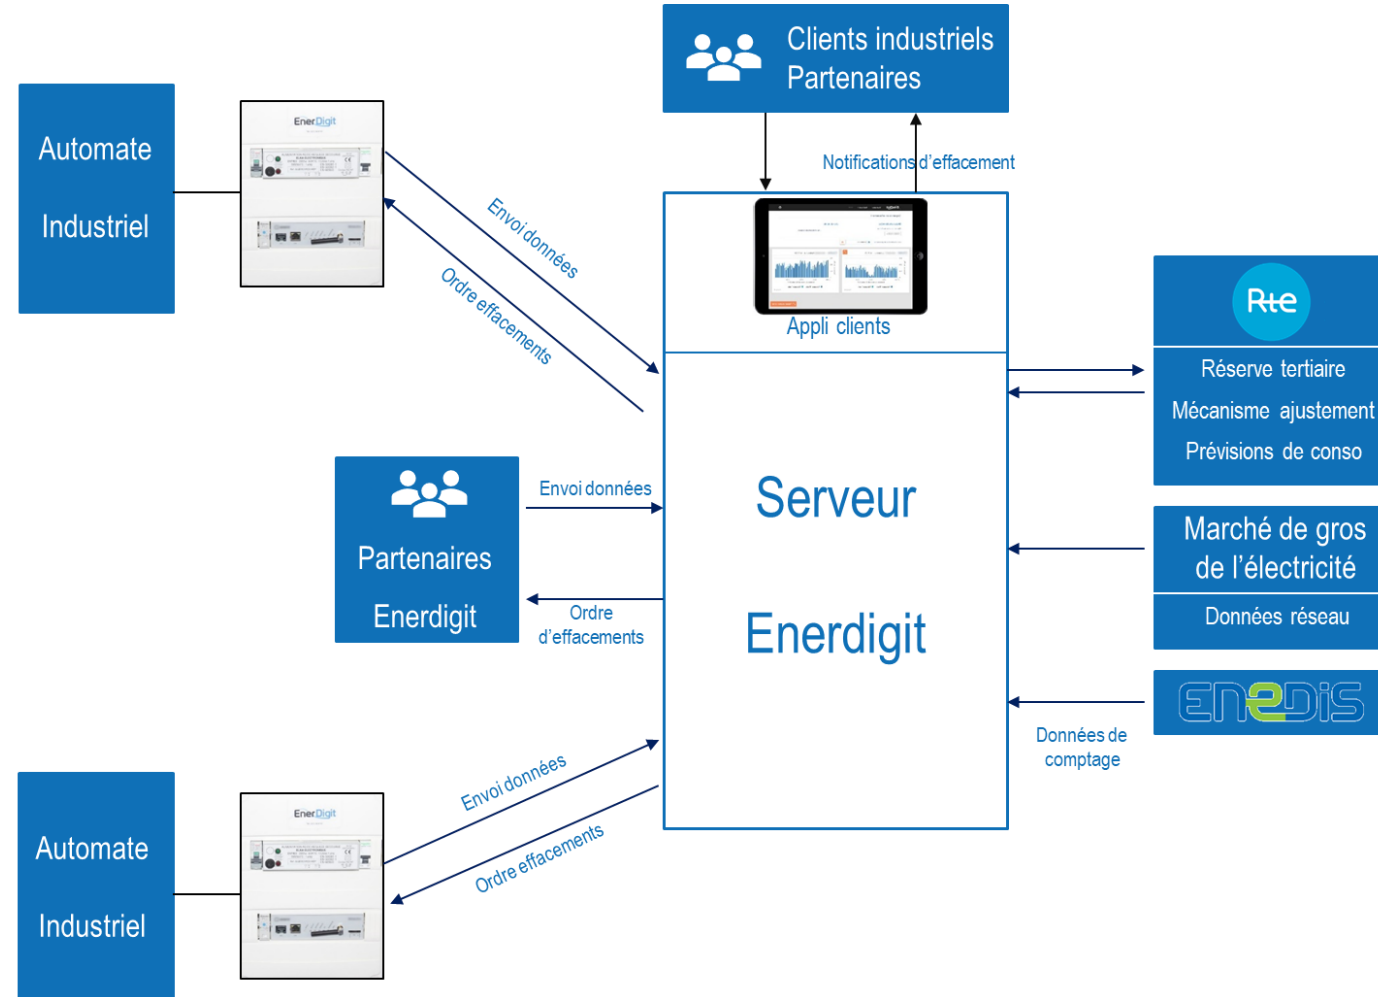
Clients industriels Partenaires

Automate Industriel

EnerDigit

Envoi données

Ordre effacements

Notifications d'effacement

Appli clients

Rte

Réserve tertiaire

Mécanisme ajustement

Prévisions de conso

Partenaires Enerdigit

Envoi données

Ordre d'effacements

Serveur

Enerdigit

Marché de gros de l'électricité

Données réseau

ENEDIS

Données de comptage

Automate Industriel

EnerDigit

Envoi données

Ordre effacements